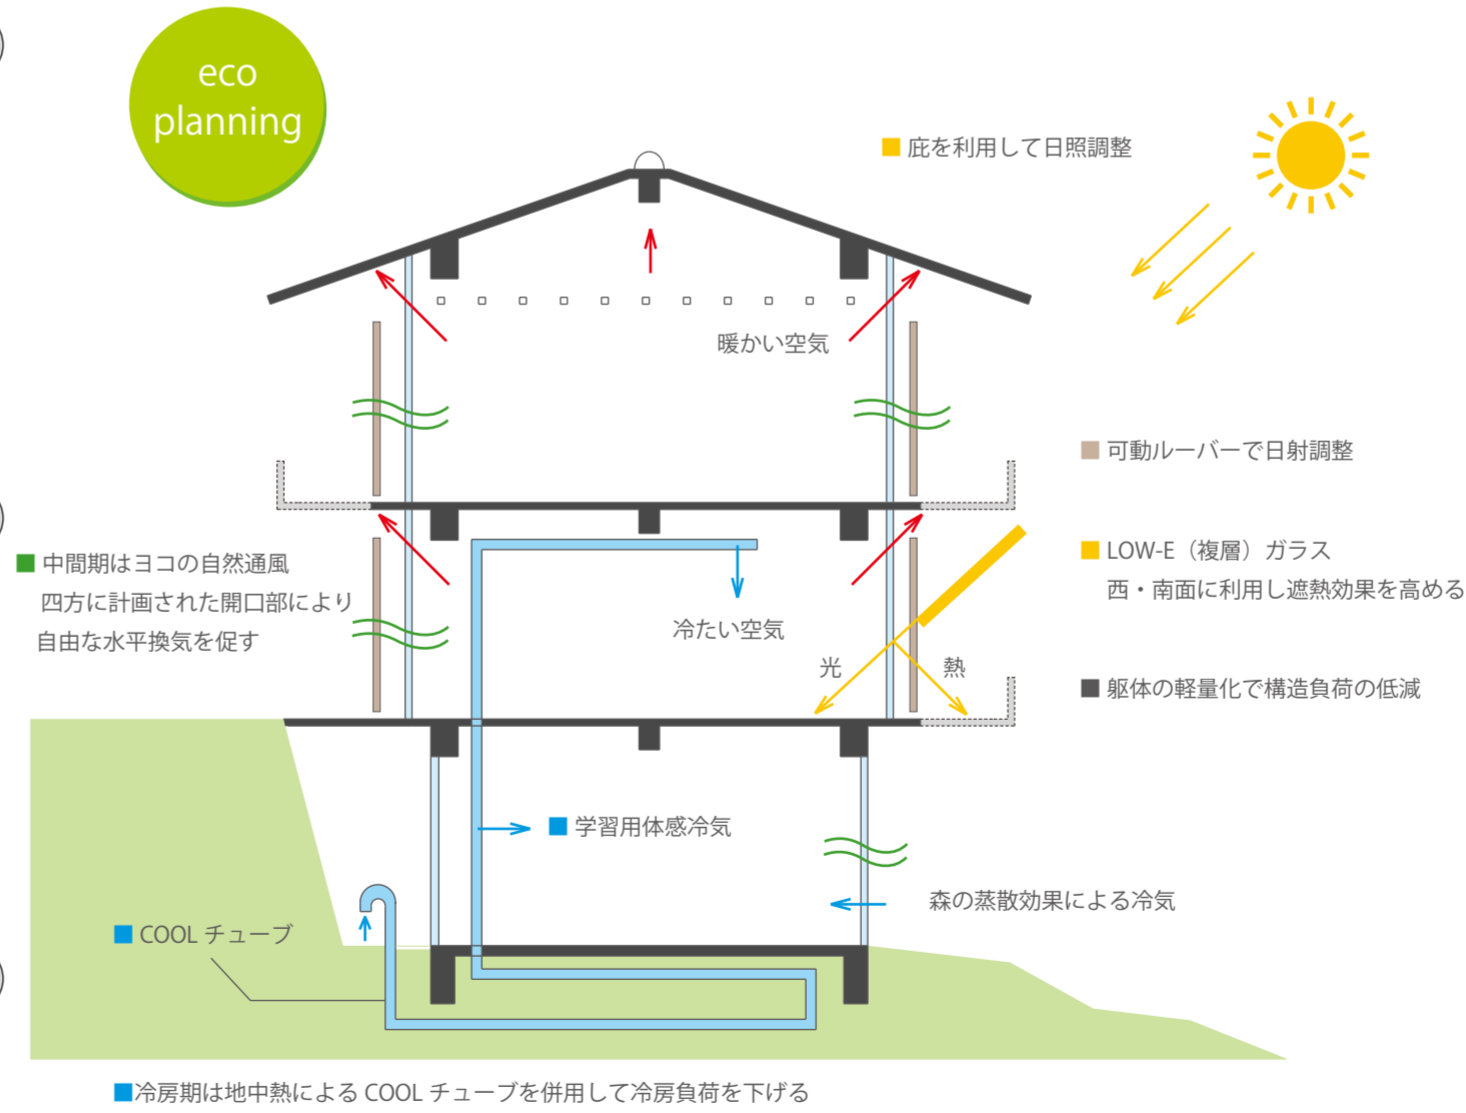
eco planning

■ 庇を利用して日照調整

暖かい空気

■ 可動ルーバーで日射調整

■ 中間期はヨコの自然通風
四方に計画された開口部により
自由な水平換気を促す

■ LOW-E（複層）ガラス
西・南面に利用し遮熱効果を高める

冷たい空気

光

熱

■ 躯体の軽量化で構造負荷の低減

■ 学習用体感冷気

森の蒸散効果による冷気

■ COOL チューブ

■冷房期は地中熱による COOL チューブを併用して冷房負荷を下げる